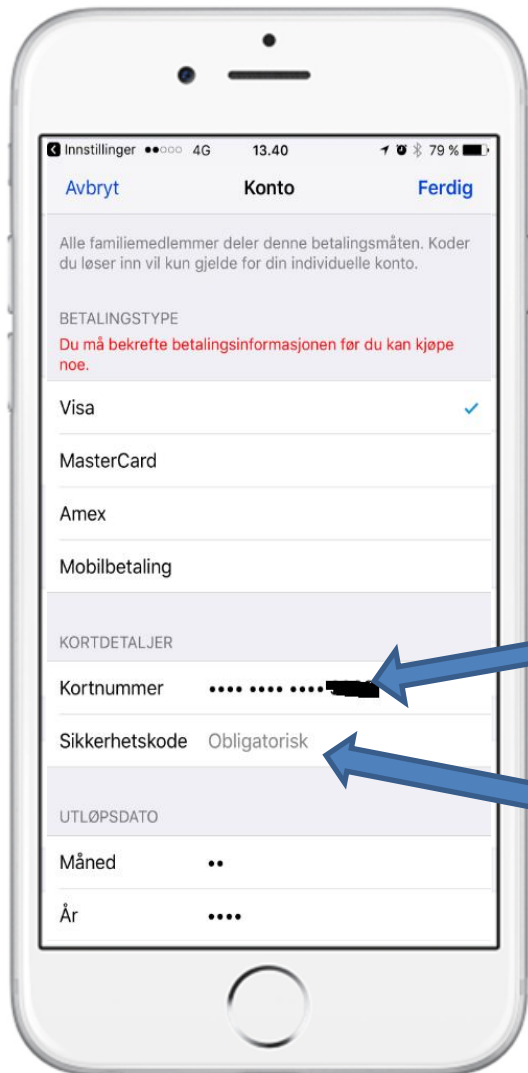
Innstillinger ••◦◦◦ 4G 13.40 79 %

Avbryt Konto Ferdig

Alle familiemedlemmer deler denne betalingsmåten. Koder du løser inn vil kun gjelde for din individuelle konto.

BETALINGSTYPE
Du må bekrefte betalingsinformasjonen før du kan kjøpe noe.

Visa

MasterCard

Amex

Mobilbetaling

KORTDETALJER

Kortnummer •••• •••• •••• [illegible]

Sikkerhetskode Obligatorisk

UTLØPSDATO

Måned ••

År ••••